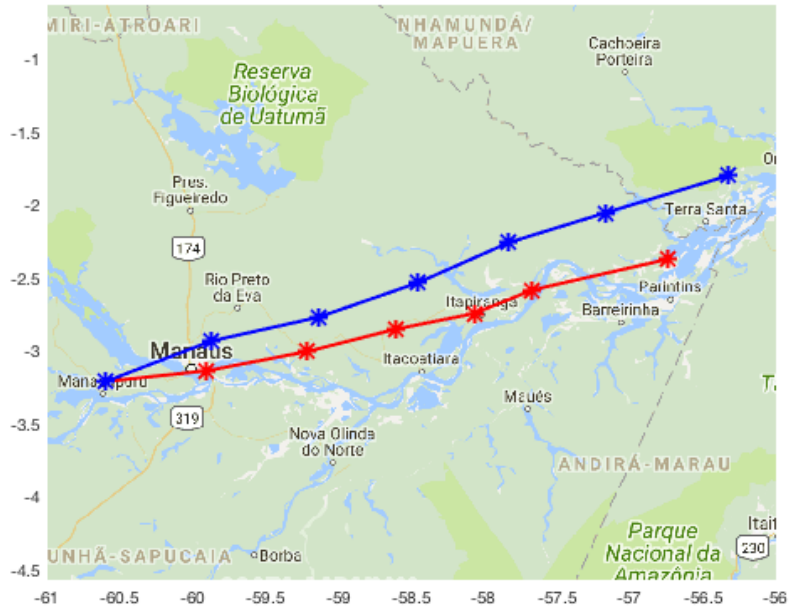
MIRI-ATROARI
NHAMUNDÁ/ MAPUERA
Cachoeira Porteira
Reserva Biológica de Uatumã
Pres. Figueiredo
174
Rio Preto da Eva
Manaus
Manacapuru
319
Itacoatiara
Itapiranga
Barreirinha
Parintins
Terra Santa
Ori
Maués
Nova Olinda do Norte
ANDIRÁ-MARAU
Parque Nacional da Amazônia
Itait
230
UNHÃ-SAPUCAIA
Borba
Ta

-1
-1.5
-2
-2.5
-3
-3.5
-4
-4.5

-61
-60.5
-60
-59.5
-59
-58.5
-58
-57.5
-57
-56.5
-56